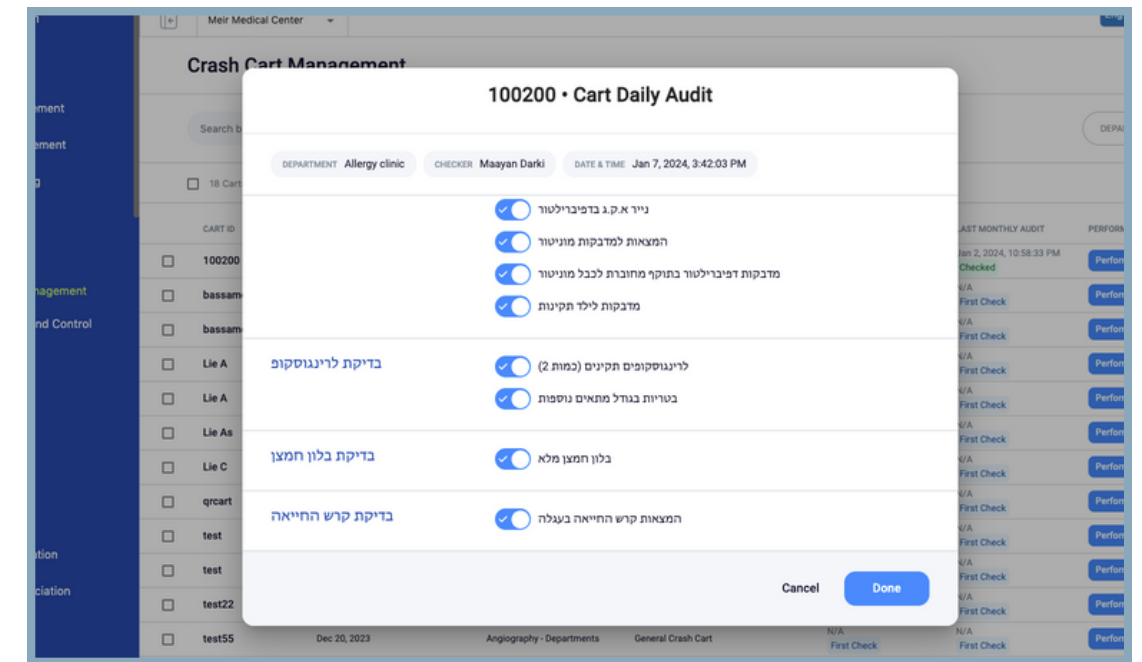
Meir Medical Center

Crash Cart Management

ement
ement
g
nagement
nd Control
tion
ciation

Search b

18 Cart

CART ID

100200
bassam
bassam
Lie A
Lie A
Lie As
Lie C
qrcart
test
test
test22
test55

Dec 20, 2023
Angiography - Departments
General Crash Cart

LAST MONTHLY AUDIT
Jan 2, 2024, 10:58:33 PM
Checked
N/A
First Check

PERFOR
Perform

100200 • Cart Daily Audit

DEPARTMENT Allergy clinic
CHECKER Maayan Darki
DATE & TIME Jan 7, 2024, 3:42:03 PM

נייר א.ק.ג בדפיברילטור
המצאות למדבקות מוניטור
מדבקות דפיברילטור בתוקף מחוברת לכבל מוניטור
מדבקות לילד תקינות

בדיקת לרינגוסקופ
לרינגוסקופים תקינים (כמות 2)
בטריות בגודל מתאים נוספות

בדיקת בלון חמצן
בלון חמצן מלא

בדיקת קרש החייאה
המצאות קרש החייאה בעגלה

Cancel
Done